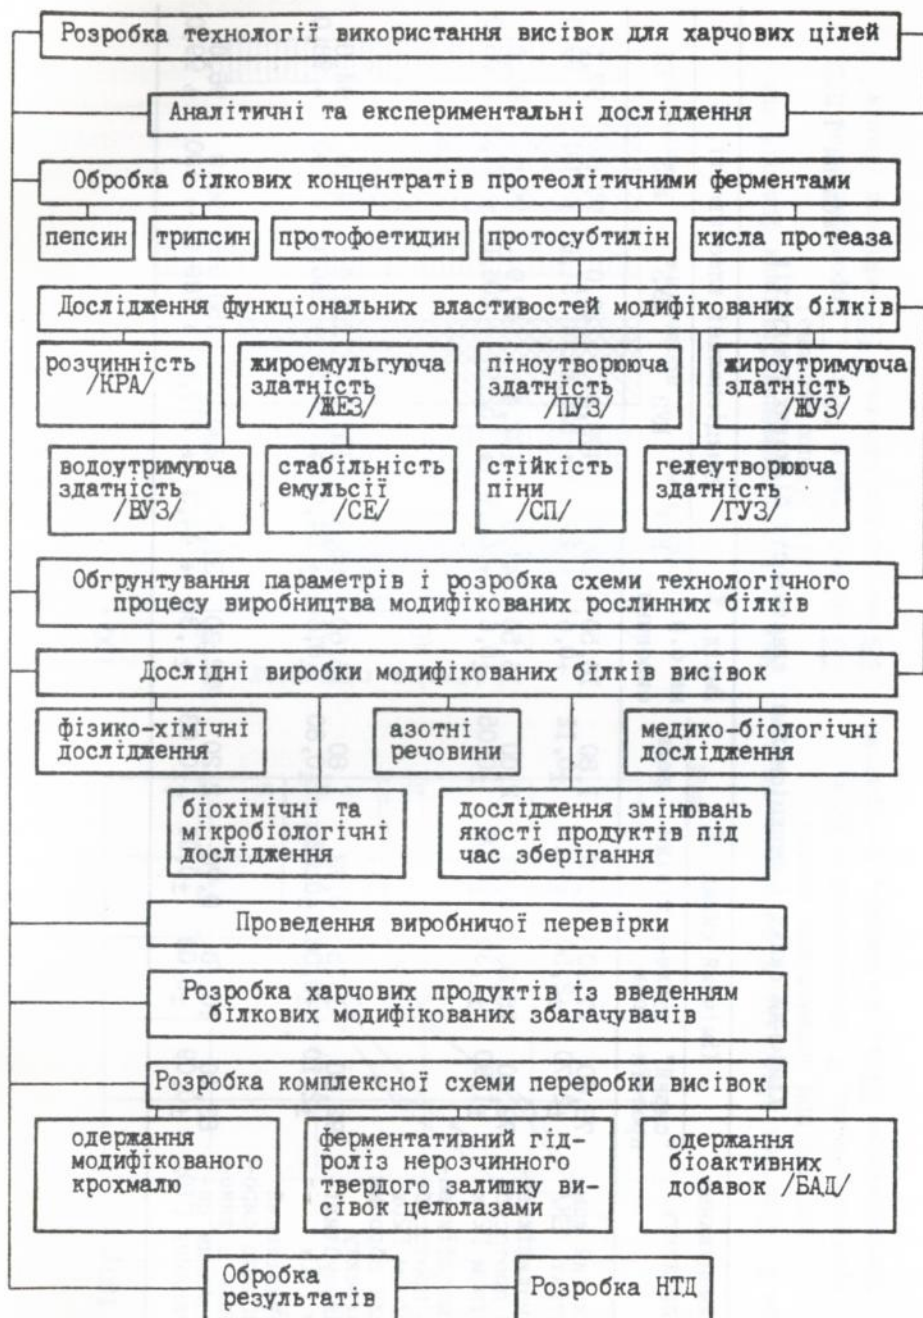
Розробка технології використання висівок для харчових цілей

Аналітичні та експериментальні дослідження

Обробка білкових концентратів протеолітичними ферментами

пепсин

трипсин

протофоетидин

протосубтилін

кисла протеаза

Дослідження функціональних властивостей модифікованих білків

розчинність /КРА/

жироемульгуюча здатність /ЖЕЗ/

піноутворююча здатність /ПУЗ/

жироутримуюча здатність /ЖУЗ/

водоутримуюча здатність /ВУЗ/

стабільність емульсії /СЕ/

стійкість піни /СП/

гелеутворююча здатність /ГУЗ/

Обгрунтування параметрів і розробка схеми технологічного процесу виробництва модифікованих рослинних білків

Дослідні виробки модифікованих білків висівок

фізико-хімічні дослідження

азотні речовини

медико-біологічні дослідження

біохімічні та мікробіологічні дослідження

дослідження змінювань якості продуктів під час зберігання

Проведення виробничої перевірки

Розробка харчових продуктів із введенням білкових модифікованих збагачувачів

Розробка комплексної схеми переробки висівок

одержання модифікованого крохмалю

ферментативний гідроліз нерозчинного твердого залишку висівок целюлазами

одержання біоактивних добавок /БАД/

Обробка результатів

Розробка НТД